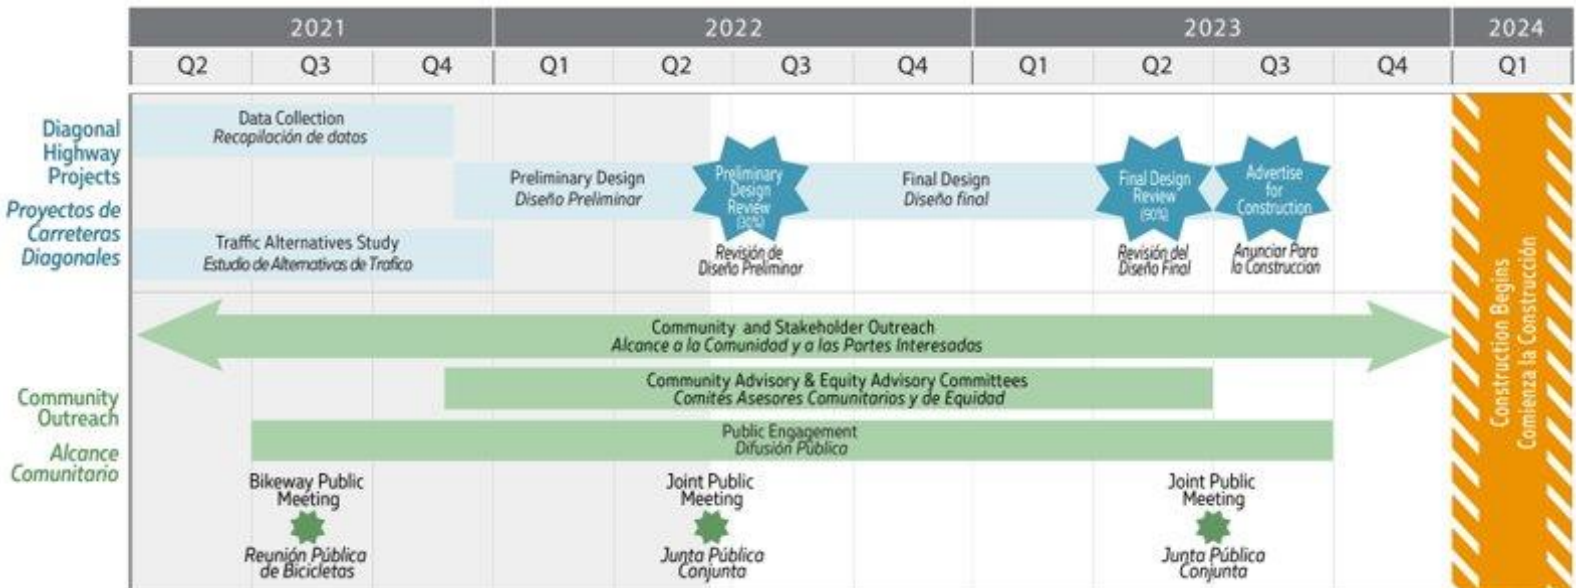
| 2021 | | | 2022 | | | | 2023 | | | | 2024 |
|---|---|---|---|---|---|---|---|---|---|---|---|
| Q2 | Q3 | Q4 | Q1 | Q2 | Q3 | Q4 | Q1 | Q2 | Q3 | Q4 | Q1 |

Diagonal Highway Projects
Proyectos de Carreteras Diagonales

Data Collection
Recopilación de datos

Preliminary Design
Diseño Preliminar

Preliminary Design Review (30%)
Revisión de Diseño Preliminar

Final Design
Diseño final

Final Design Review (90%)
Revisión del Diseño Final

Advertise for Construction
Anunciar Para la Construccion

Traffic Alternatives Study
Estudio de Alternativas de Trafico

Community Outreach
Alcance Comunitario

Community and Stakeholder Outreach
Alcance a la Comunidad y a las Partes Interesadas

Community Advisory & Equity Advisory Committees
Comités Asesores Comunitarios y de Equidad

Public Engagement
Difusión Pública

Bikeway Public Meeting
Reunión Pública de Bicicletas

Joint Public Meeting
Junta Pública Conjunta

Joint Public Meeting
Junta Pública Conjunta

Construction Begins
Comienza la Construcción